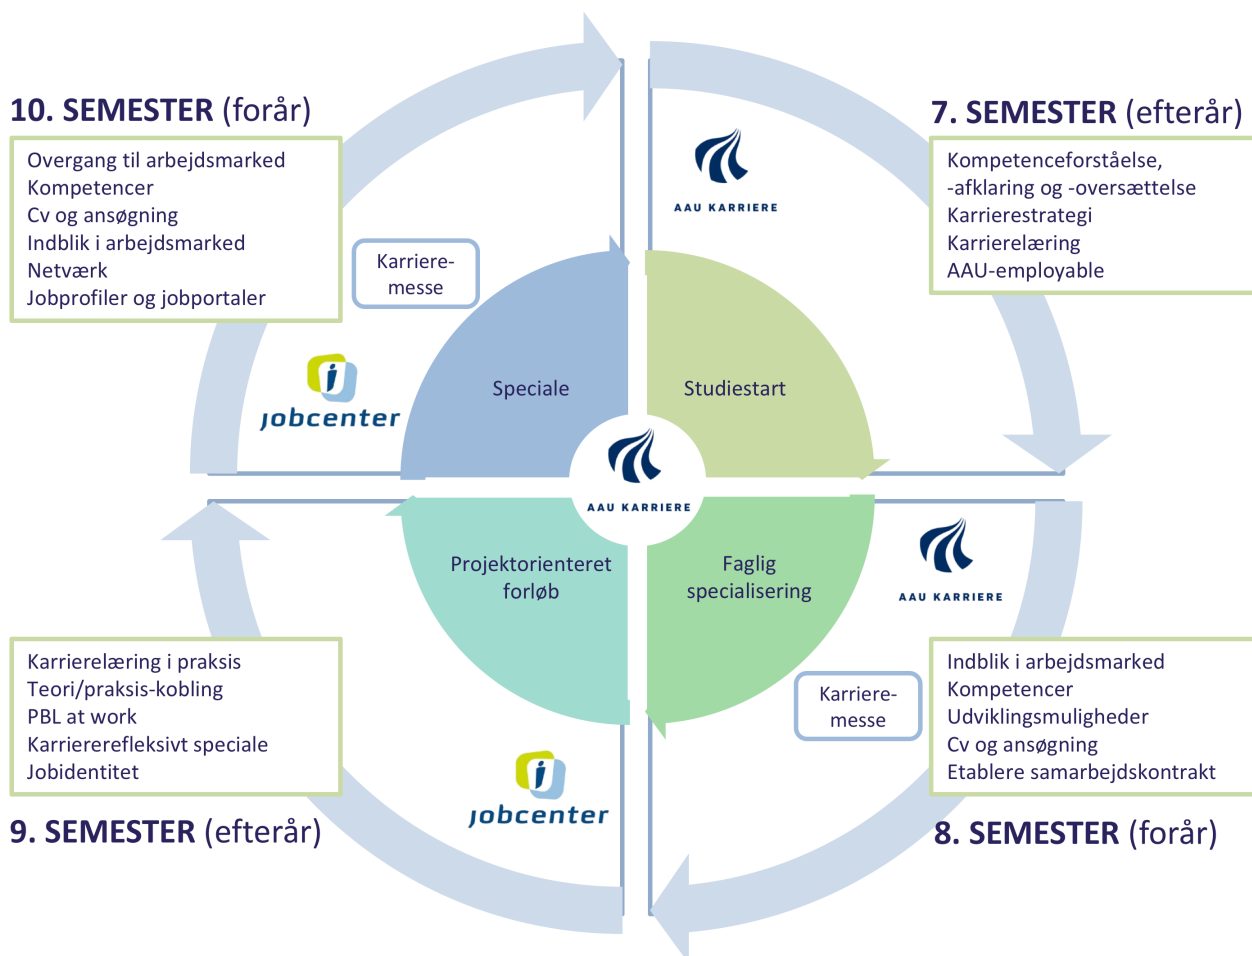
10. SEMESTER (forår)

Overgang til arbejdsmarked
Kompetencer
Cv og ansøgning
Indblik i arbejdsmarked
Netværk
Jobprofiler og jobportaler

AAU KARRIERE

7. SEMESTER (efterår)

Kompetenceforståelse, -afklaring og -oversættelse
Karrierestrategi
Karrierelæring
AAU-employable

Karrieremesse

jobcenter

Speciale

Studiestart

AAU KARRIERE

Projektorienteret forløb

Faglig specialisering

AAU KARRIERE

Karrierelæring i praksis
Teori/praksis-kobling
PBL at work
Karriererefleksivt speciale
Jobidentitet

Karrieremesse

Indblik i arbejdsmarked
Kompetencer
Udviklingsmuligheder
Cv og ansøgning
Etablere samarbejdskontrakt

jobcenter

9. SEMESTER (efterår)

8. SEMESTER (forår)